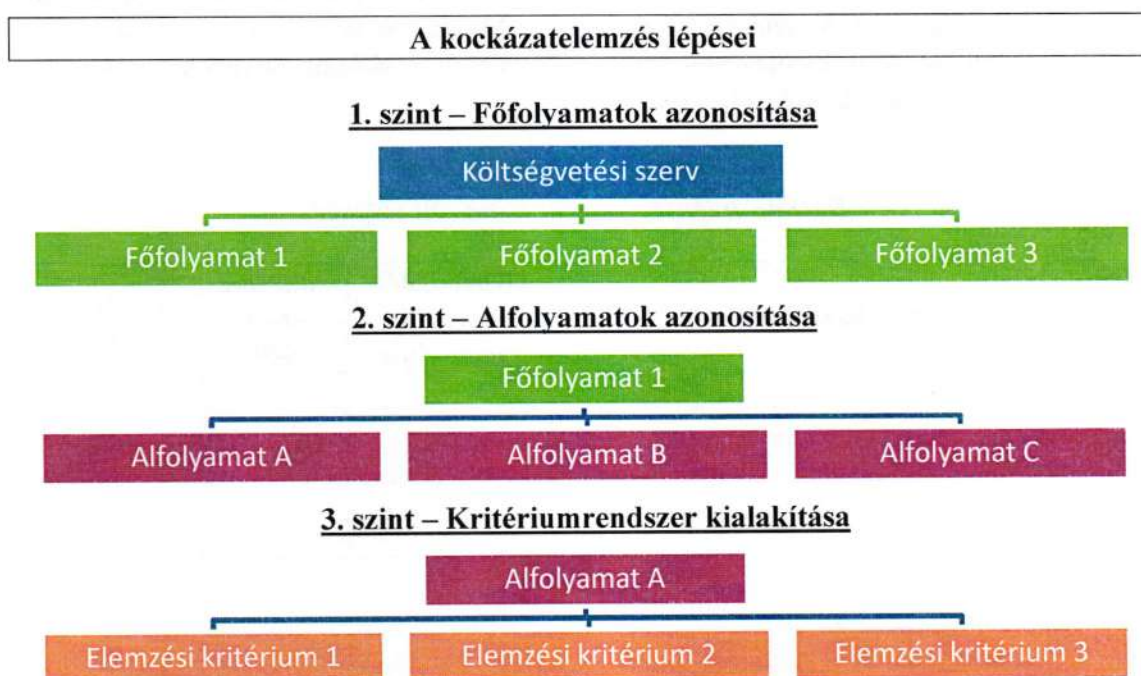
A kockázatelemzés lépései

1. szint – Főfolyamatok azonosítása

Költségvetési szerv

Főfolyamat 1

Főfolyamat 2

Főfolyamat 3

2. szint – Alfolyamatok azonosítása

Főfolyamat 1

Alfolyamat A

Alfolyamat B

Alfolyamat C

3. szint – Kritériumrendszer kialakítása

Alfolyamat A

Elemzési kritérium 1

Elemzési kritérium 2

Elemzési kritérium 3